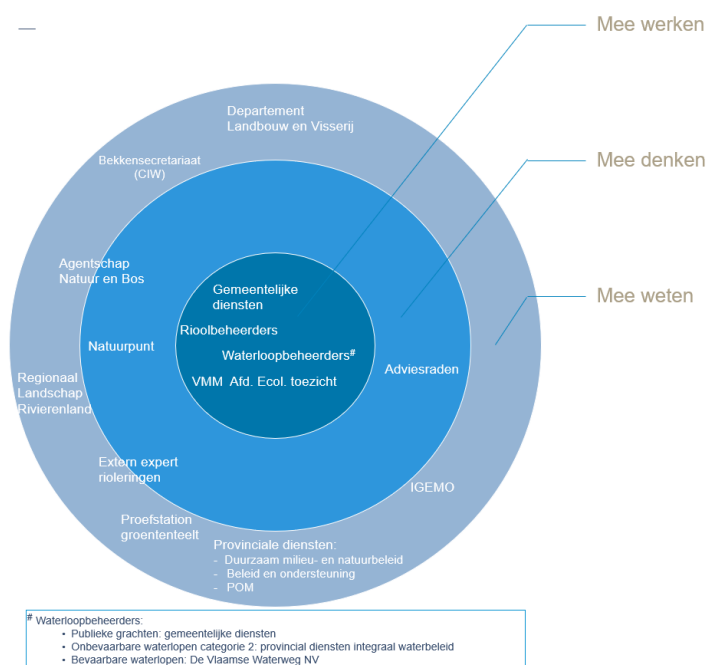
Mee werken

Mee denken

Mee weten

Departement Landbouw en Visserij

Bekkensecretariaat (CIW)

Agentschap Natuur en Bos

Natuurpunt

Regionaal Landschap Rivierenland

Extern expert rioleringen

Proefstation groententeelt

Gemeentelijke diensten

Rioolbeheerders

Waterloopbeheerders$^{\#}$

VMM Afd. Ecol. toezicht

Adviesraden

IGEMO

Provinciale diensten:
- Duurzaam milieu- en natuurbeleid
- Beleid en ondersteuning
- POM

$^{\#}$ Waterloopbeheerders:
• Publieke grachten: gemeentelijke diensten
• Onbevaarbare waterlopen categorie 2: provincial diensten integraal waterbeleid
• Bevaarbare waterlopen: De Vlaamse Waterweg NV